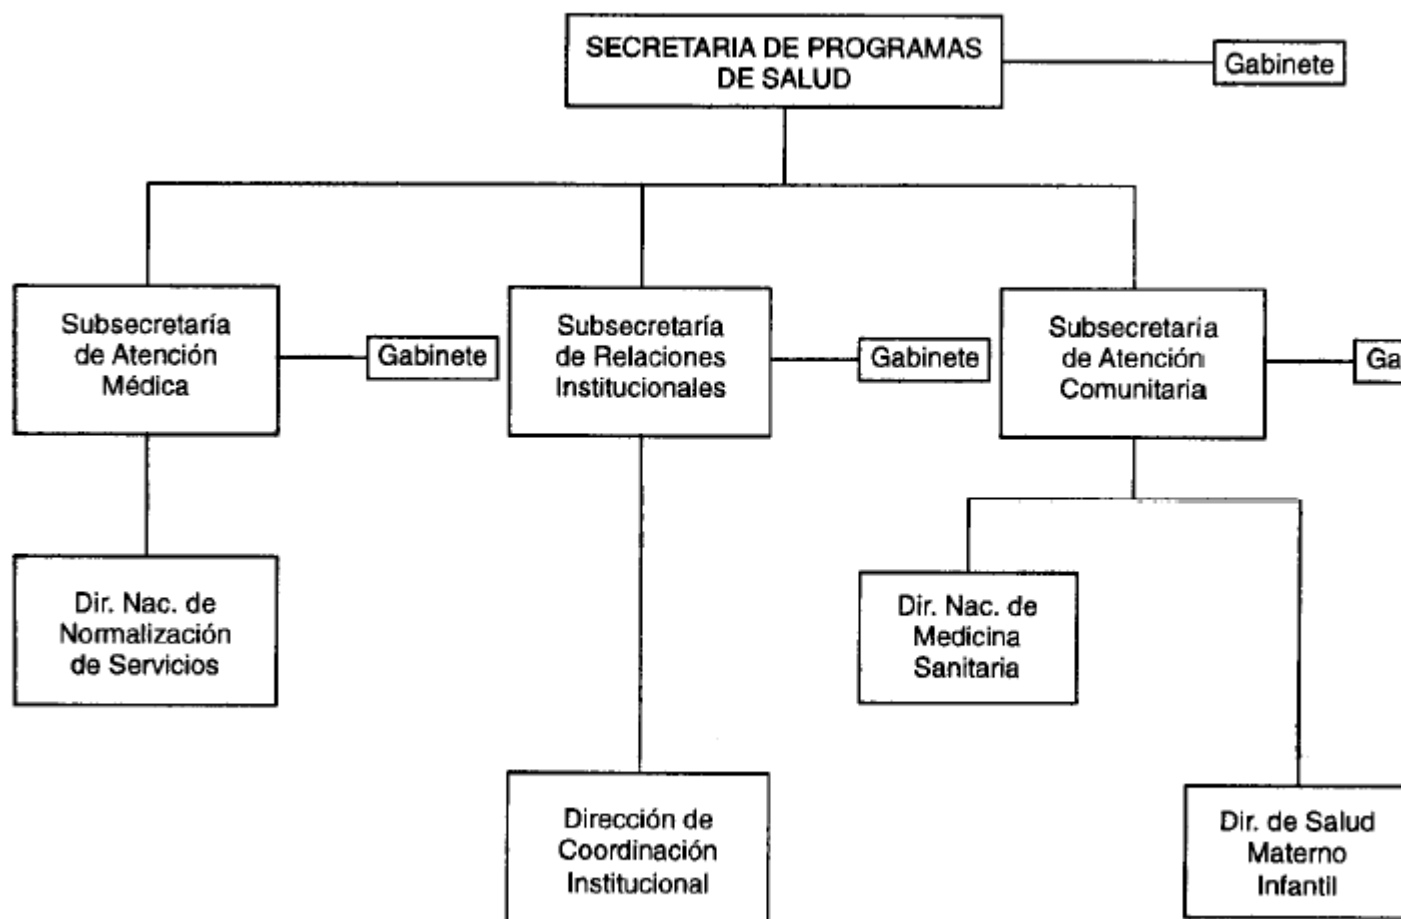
SECRETARIA DE PROGRAMAS DE SALUD

Gabinete

Subsecretaría de Atención Médica

Gabinete

Subsecretaría de Relaciones Institucionales

Gabinete

Subsecretaría de Atención Comunitaria

Ga

Dir. Nac. de Normalización de Servicios

Dir. Nac. de Medicina Sanitaria

Dirección de Coordinación Institucional

Dir. de Salud Materno Infantil